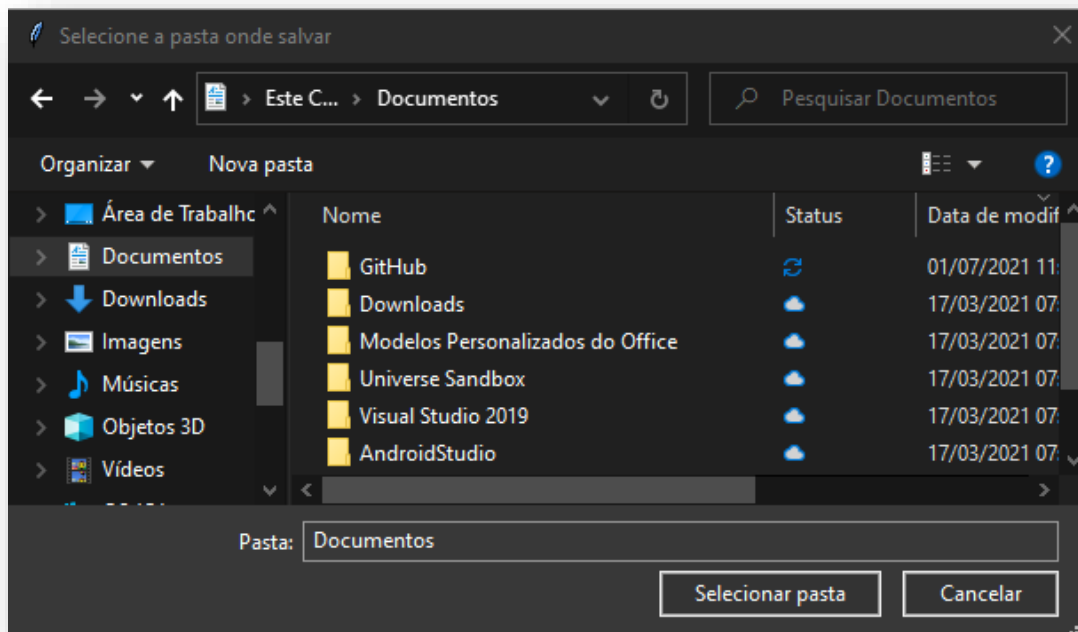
Selecione a pasta onde salvar

Este C... › Documentos

Pesquisar Documentos

Organizar ▾

Nova pasta

Área de Trabalho

Documentos

Downloads

Imagens

Músicas

Objetos 3D

Vídeos

| Nome | Status | Data de modif |
|---|---|---|
| GitHub | | 01/07/2021 1 |
| Downloads | | 17/03/2021 0 |
| Modelos Personalizados do Office | | 17/03/2021 0 |
| Universe Sandbox | | 17/03/2021 0 |
| Visual Studio 2019 | | 17/03/2021 0 |
| AndroidStudio | | 17/03/2021 0 |

Pasta: Documentos

Selecionar pasta

Cancelar